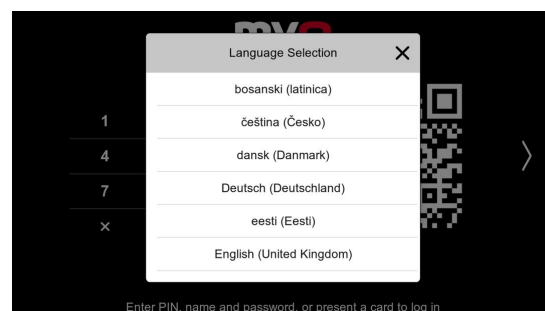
Language Selection ✕

bosanski (latinica)

čeština (Česko)

dansk (Danmark)

Deutsch (Deutschland)

eesti (Eesti)

English (United Kingdom)

1
4
7
×

Enter PIN, name and password, or present a card to log in